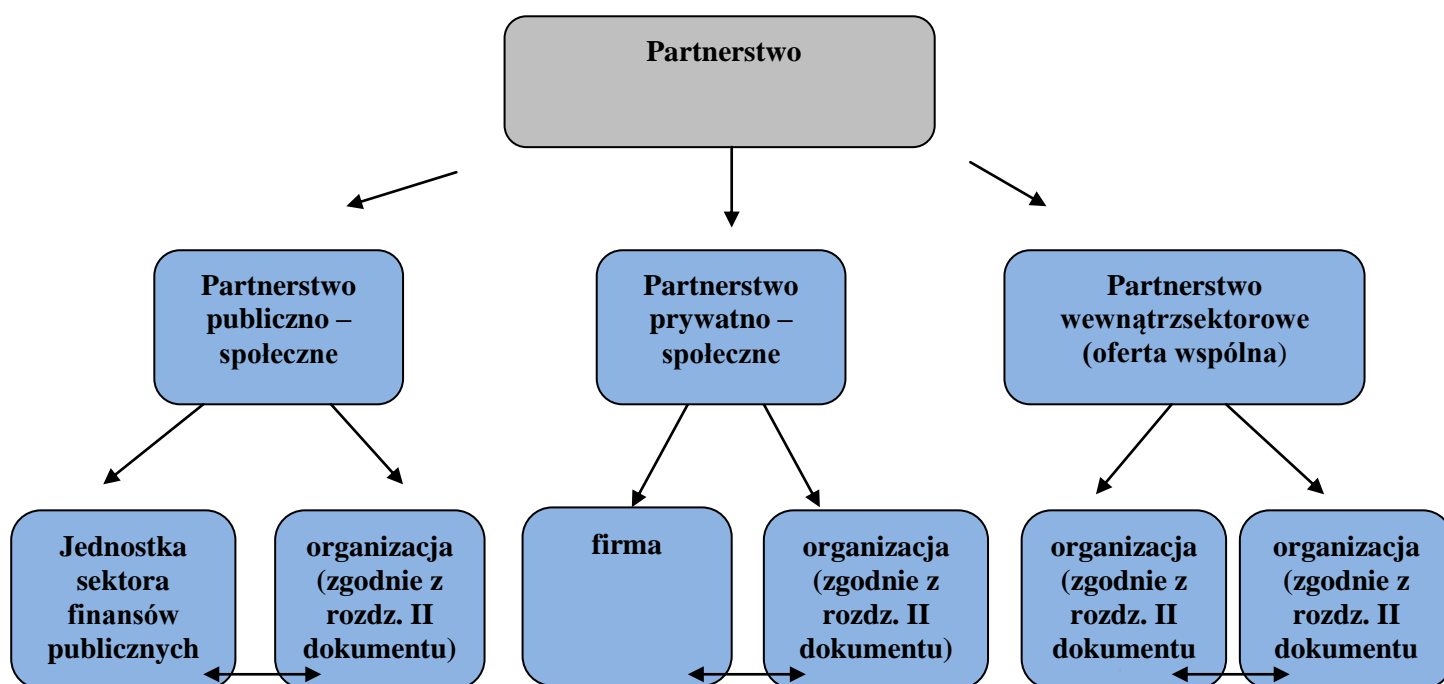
Partnerstwo

Partnerstwo publiczno – społeczne

Partnerstwo prywatno – społeczne

Partnerstwo wewnątrzsektorowe (oferta wspólna)

Jednostka sektora finansów publicznych

organizacja (zgodnie z rozdz. II dokumentu)

firma

organizacja (zgodnie z rozdz. II dokumentu)

organizacja (zgodnie z rozdz. II dokumentu

organizacja (zgodnie z rozdz. II dokumentu